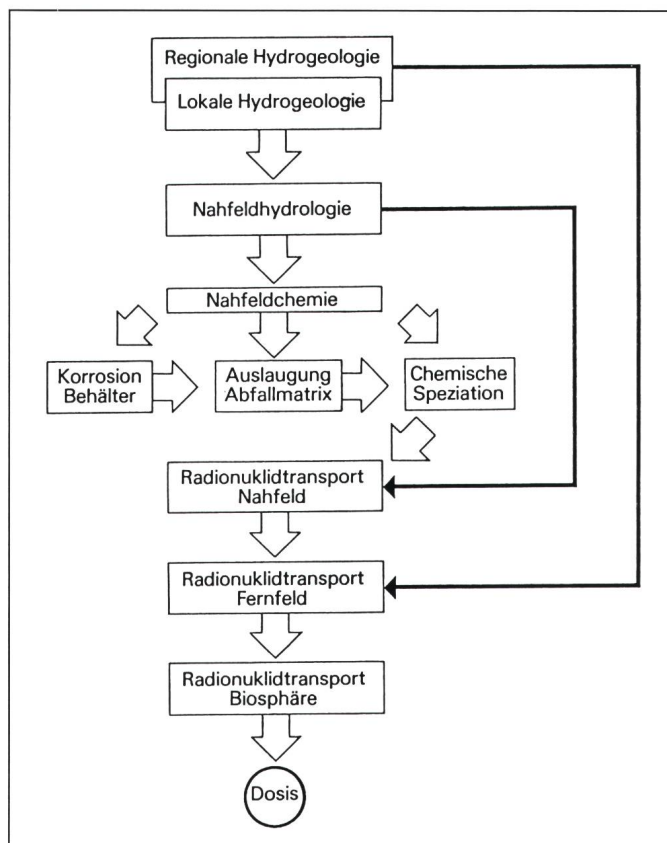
Regionale Hydrogeologie

Lokale Hydrogeologie

Nahfeldhydrologie

Nahfeldchemie

Korrosion Behälter

Auslaugung Abfallmatrix

Chemische Speziation

Radionuklidtransport Nahfeld

Radionuklidtransport Fernfeld

Radionuklidtransport Biosphäre

Dosis